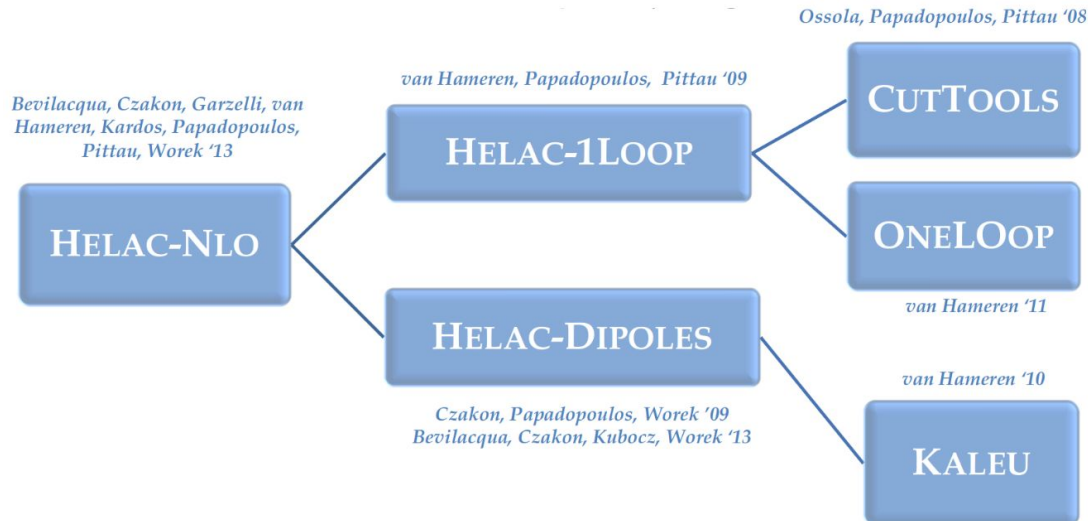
Bevilacqua, Czakon, Garzelli, van Hameren, Kardos, Papadopoulos, Pittau, Worek '13

HELAC-NLO

van Hameren, Papadopoulos, Pittau '09

HELAC-1LOOP

HELAC-DIPOLES

Czakon, Papadopoulos, Worek '09
Bevilacqua, Czakon, Kubocz, Worek '13

Ossola, Papadopoulos, Pittau '08

CUTTOOLS

ONELOOP

van Hameren '11

van Hameren '10

KALEU